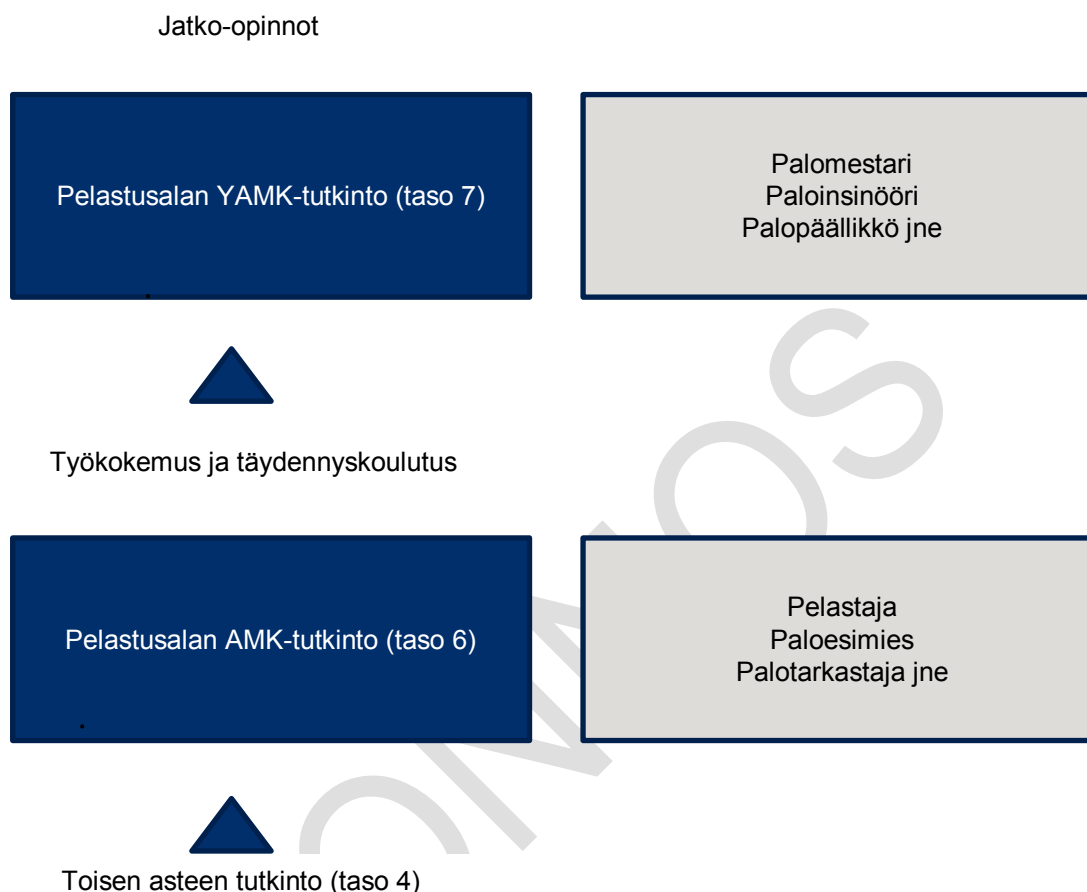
Jatko-opinnot

Pelastusalan YAMK-tutkinto (taso 7)

Palomestari
Paloinsinööri
Palopäällikkö jne

Työkokemus ja täydennyskoulutus

Pelastusalan AMK-tutkinto (taso 6)

Pelastaja
Paloesimies
Palotarkastaja jne

Toisen asteen tutkinto (taso 4)